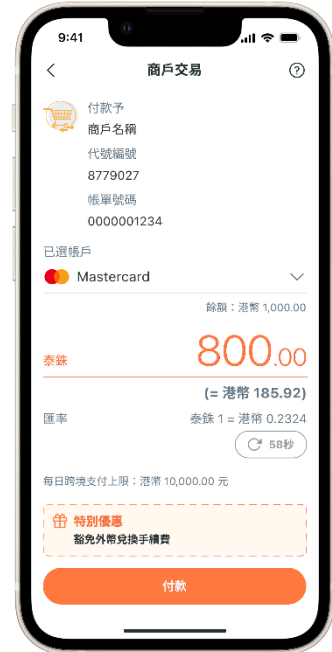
9:41

商戶交易

付款予
商戶名稱
代號編號
8779027
帳單號碼
0000001234

已選帳戶
Mastercard

餘額：港幣 1,000.00

泰銖
800.00

(= 港幣 185.92)

匯率
泰銖 1 = 港幣 0.2324

58秒

每日跨境支付上限：港幣 10,000.00 元

特別優惠
豁免外幣兌換手續費

付款